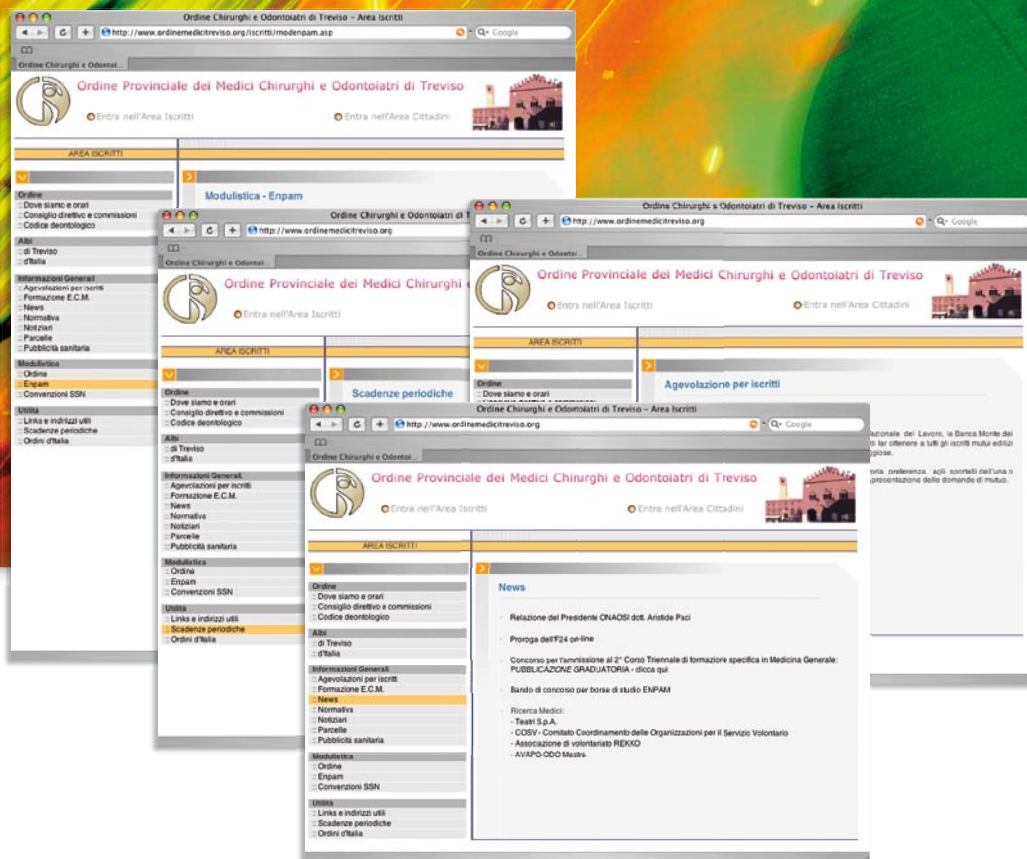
Ordine Chirurghi e Odontoiatri di Treviso – Area Iscritti

http://www.ordinemedicitreviso.org/iscritti/modenpam.asp

Google

Ordine Chirurghi e Odonto...

Ordine Provinciale dei Medici Chirurghi e Odontoiatri di Treviso

Entra nell'Area Iscritti

Entra nell'Area Cittadini

AREA ISCRITTI

Modulistica - Enpam

Ordine
:: Dove siamo e orari
:: Consiglio direttivo e commissioni
:: Codice deontologico

Albi
:: di Treviso
:: d'Italia

Informazioni Generali
:: Agevolazioni per iscritti
:: Formazione E.C.M.
:: News
:: Normativa
:: Notiziari
:: Parcelle
:: Pubblicità sanitaria

Modulistica
:: Ordine
:: Enpam
:: Convenzioni SSN

Utilità
:: Links e indirizzi utili
:: Scadenze periodiche
:: Ordini d'Italia

Ordine Chirurghi e Odontoiatri di Treviso – Area Iscritti

http://www.ordinemedicitreviso.org

Ordine Chirurghi e Odonto...

Ordine Provinciale dei Medici Chirurghi e

Entra nell'Area Iscritti

AREA ISCRITTI

Scadenze periodiche

Ordine
:: Dove siamo e orari
:: Consiglio direttivo e commissioni
:: Codice deontologico

Albi
:: di Treviso
:: d'Italia

Informazioni Generali
:: Agevolazioni per iscritti
:: Formazione E.C.M.
:: News
:: Normativa
:: Notiziari
:: Parcelle
:: Pubblicità sanitaria

Modulistica
:: Ordine
:: Enpam
:: Convenzioni SSN

Utilità
:: Links e indirizzi utili
:: Scadenze periodiche
:: Ordini d'Italia

Ordine Chirurghi e Odontoiatri di Treviso – Area Iscritti

http://www.ordinemedicitreviso.org

Google

Ordine Chirurghi e Odonto...

Ordine Provinciale dei Medici Chirurghi e Odontoiatri di Treviso

Entra nell'Area Iscritti

Entra nell'Area Cittadini

AREA ISCRITTI

Agevolazione per iscritti

Ordine
:: Dove siamo e orari

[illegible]azionale del Lavoro, la Banca Monte dei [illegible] far ottenere a tutti gli iscritti mutui edilizi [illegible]ggiose.

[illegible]oria preferenza, agli sportelli dell'una o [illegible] presentazione delle domande di mutuo.

Ordine Chirurghi e Odontoiatri di Treviso – Area Iscritti

http://www.ordinemedicitreviso.org

Google

Ordine Chirurghi e Odonto...

Ordine Provinciale dei Medici Chirurghi e Odontoiatri di Treviso

Entra nell'Area Iscritti

Entra nell'Area Cittadini

AREA ISCRITTI

News

Ordine
:: Dove siamo e orari
:: Consiglio direttivo e commissioni
:: Codice deontologico

Albi
:: di Treviso
:: d'Italia

Informazioni Generali
:: Agevolazioni per iscritti
:: Formazione E.C.M.
:: News
:: Normativa
:: Notiziari
:: Parcelle
:: Pubblicità sanitaria

Modulistica
:: Ordine
:: Enpam
:: Convenzioni SSN

Utilità
:: Links e indirizzi utili
:: Scadenze periodiche
:: Ordini d'Italia

Relazione del Presidente ONAOSI dott. Aristide Paci

Proroga dell'F24 on-line

Concorso per l'ammissione al 2° Corso Triennale di formazione specifica in Medicina Generale: PUBBLICAZIONE GRADUATORIA - clicca qui

Bando di concoso per borse di studio ENPAM

Ricerca Medici:
- Teatri S.p.A.
- COSV - Comitato Coordinamento delle Organizzazioni per il Servizio Volontario
- Associazione di volontariato REKKO
- AVAPO-ODO Mestre